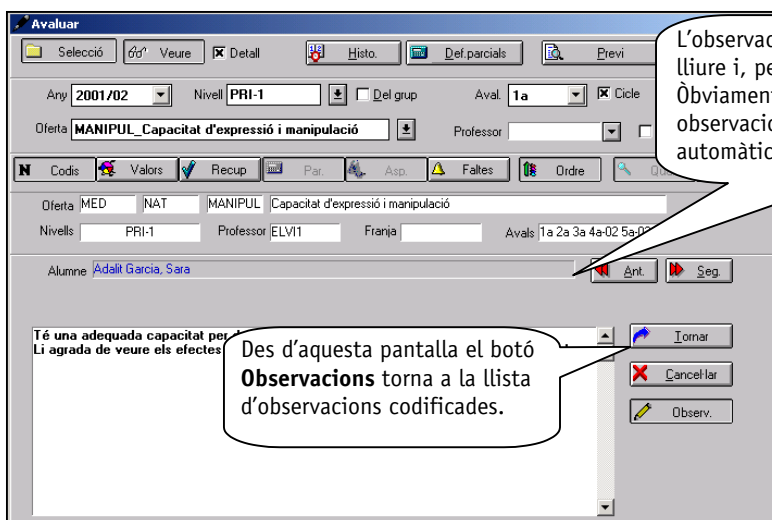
Avaluar

Selecció | Veure | Detall | Histo. | Def.parcials | Previ

Any 2001/02 | Nivell PRI-1 | Del grup | Aval. 1a | Cicle

Oferta MANIPUL_Capacitat d'expressió i manipulació | Professor

Codis | Valors | Recup | Par. | Asp. | Faltes | Ordre | Qu

Oferta MED | NAT | MANIPUL | Capacitat d'expressió i manipulació

Nivells PRI-1 | Professor ELVI1 | Franja | Avals 1a 2a 3a 4a-02 5a-0

Alumne Adalit Garcia, Sara | Ant. | Seg.

Té una adequada capacitat per
Li agrada de veure els efectes

Tornar | Cancel·lar | Observ.

L'observac
lliure i, pe
Òbviament
observacio
automàtic

Des d'aquesta pantalla el botó **Observacions** torna a la llista d'observacions codificades.